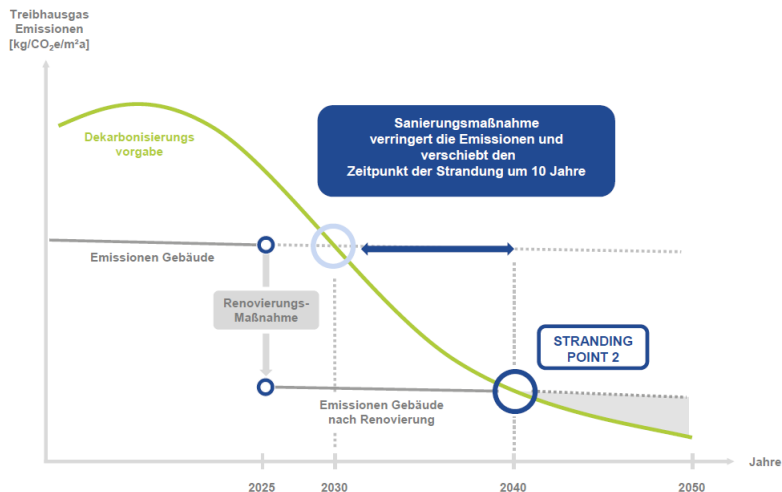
Treibhausgas Emissionen [kg/CO$_2$e/m²a]

Dekarbonisierungs vorgabe

Sanierungsmaßnahme verringert die Emissionen und verschiebt den Zeitpunkt der Strandung um 10 Jahre

Emissionen Gebäude

Renovierungs-Maßnahme

STRANDING POINT 2

Emissionen Gebäude nach Renovierung

Jahre

2025

2030

2040

2050